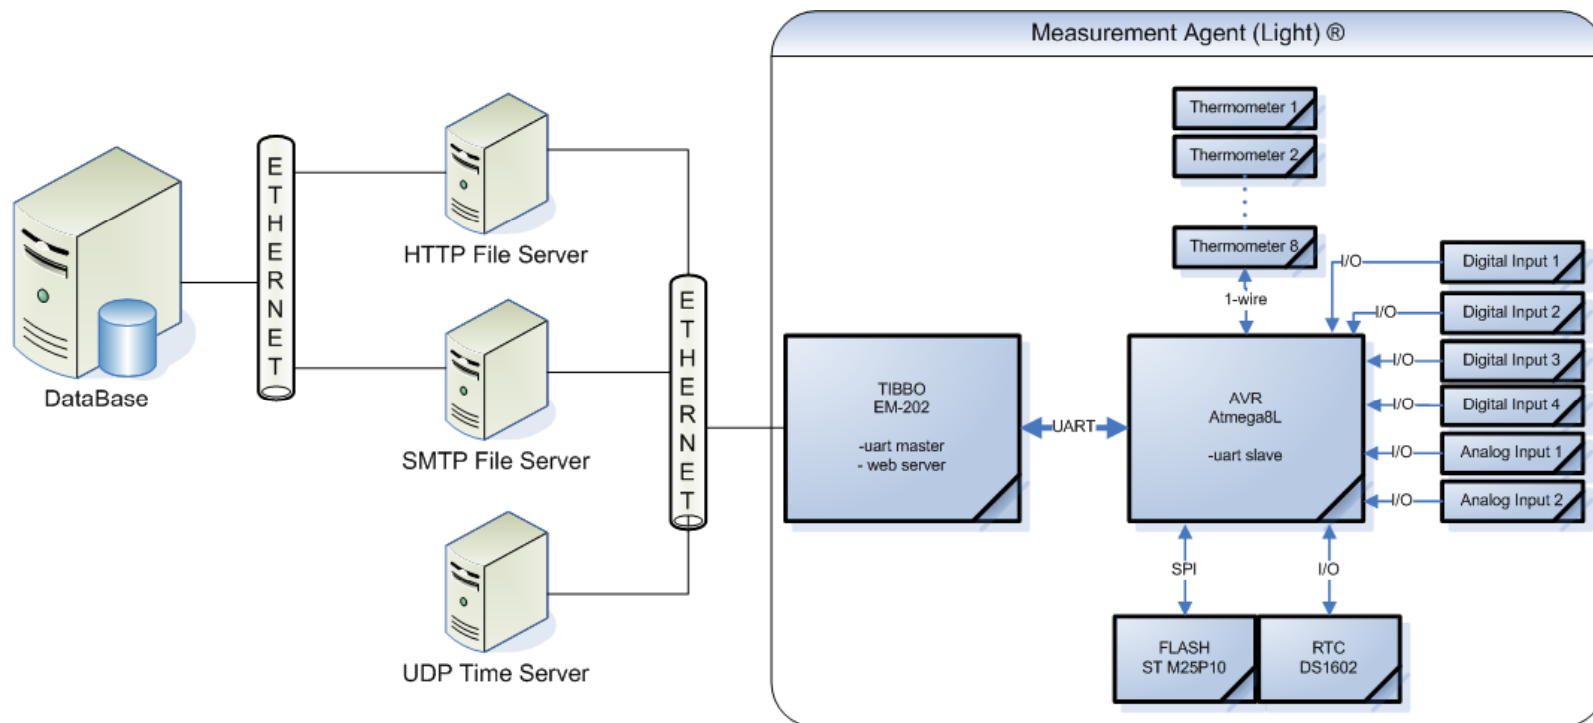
Measurement Agent (Light) ®

ETHERNET

DataBase

HTTP File Server

SMTP File Server

UDP Time Server

ETHERNET

Thermometer 1

Thermometer 2

Thermometer 8

1-wire

TIBBO
EM-202

-uart master
- web server

UART

AVR
Atmega8L

-uart slave

I/O
Digital Input 1

I/O
Digital Input 2

I/O
Digital Input 3

I/O
Digital Input 4

I/O
Analog Input 1

I/O
Analog Input 2

SPI

I/O

FLASH
ST M25P10

RTC
DS1602